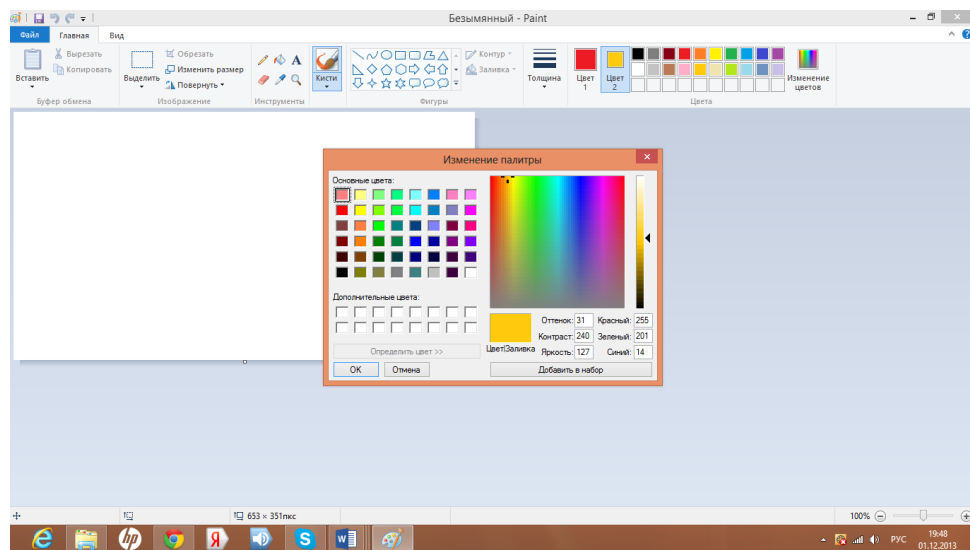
Безымянный - Paint

Файл Главная Вид

Вставить
Вырезать
Копировать
Буфер обмена

Выделить
Обрезать
Изменить размер
Повернуть
Изображение

A
Инструменты

Кисти

Контур
Заливка
Фигуры

Толщина

Цвет 1
Цвет 2

Изменение цветов
Цвета

Изменение палитры

Основные цвета:

Дополнительные цвета:

Определить цвет >>

OK Отмена

Цвет|Заливка

Оттенок: 31
Контраст: 240
Яркость: 127
Красный: 255
Зеленый: 201
Синий: 14

Добавить в набор

653 × 351пкс

100%

РУС
19:48
01.12.2013